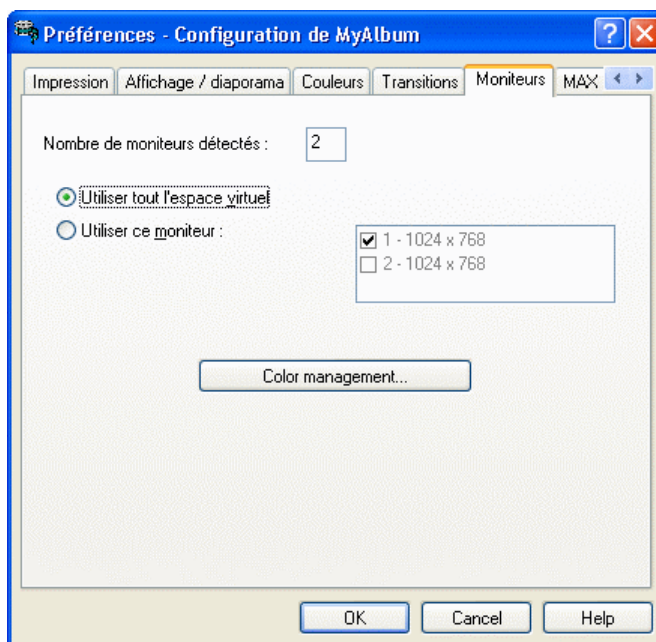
Préférences - Configuration de MyAlbum

Impression | Affichage / diaporama | Couleurs | Transitions | Moniteurs | MAX

Nombre de moniteurs détectés : 2

Utiliser tout l'espace virtuel

Utiliser ce moniteur :

1 - 1024 x 768

2 - 1024 x 768

Color management...

OK

Cancel

Help